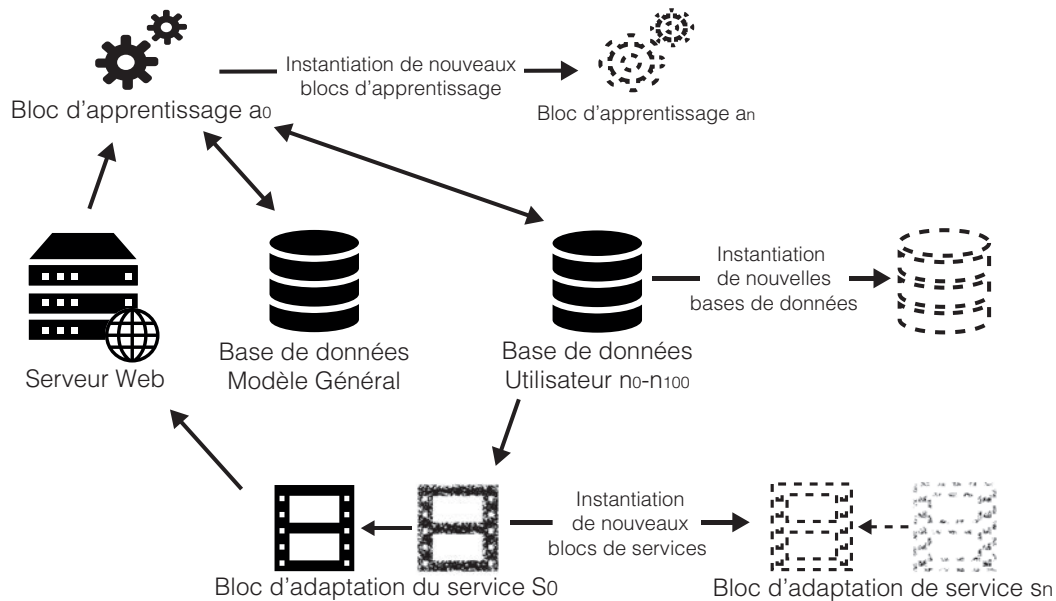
Instantiation de nouveaux blocs d'apprentissage

Bloc d'apprentissage $a_0$

Bloc d'apprentissage $a_n$

Instantiation de nouvelles bases de données

Base de données Modèle Général

Base de données Utilisateur $n_0$-$n_{100}$

Serveur Web

Instantiation de nouveaux blocs de services

Bloc d'adaptation du service $S_0$

Bloc d'adaptation de service $s_n$